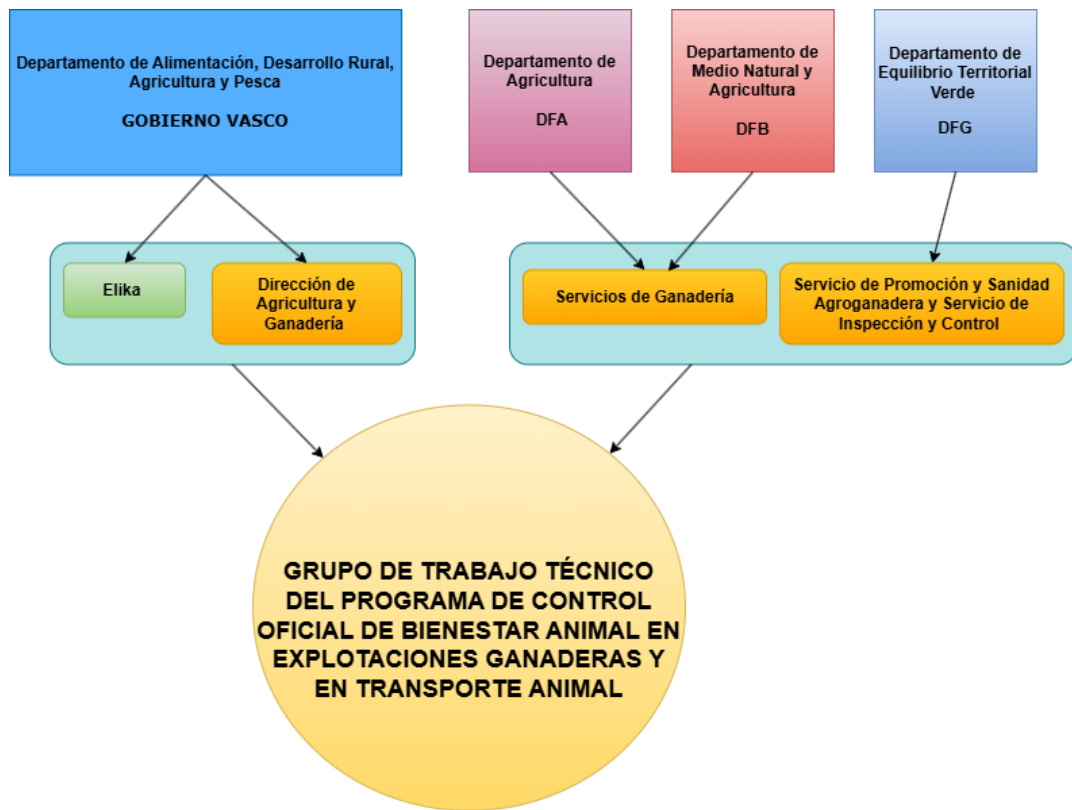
Departamento de Alimentación, Desarrollo Rural, Agricultura y Pesca

GOBIERNO VASCO

Departamento de Agricultura

DFA

Departamento de Medio Natural y Agricultura

DFB

Departamento de Equilibrio Territorial Verde

DFG

Elika

Dirección de Agricultura y Ganadería

Servicios de Ganadería

Servicio de Promoción y Sanidad Agroganadera y Servicio de Inspección y Control

GRUPO DE TRABAJO TÉCNICO DEL PROGRAMA DE CONTROL OFICIAL DE BIENESTAR ANIMAL EN EXPLOTACIONES GANADERAS Y EN TRANSPORTE ANIMAL